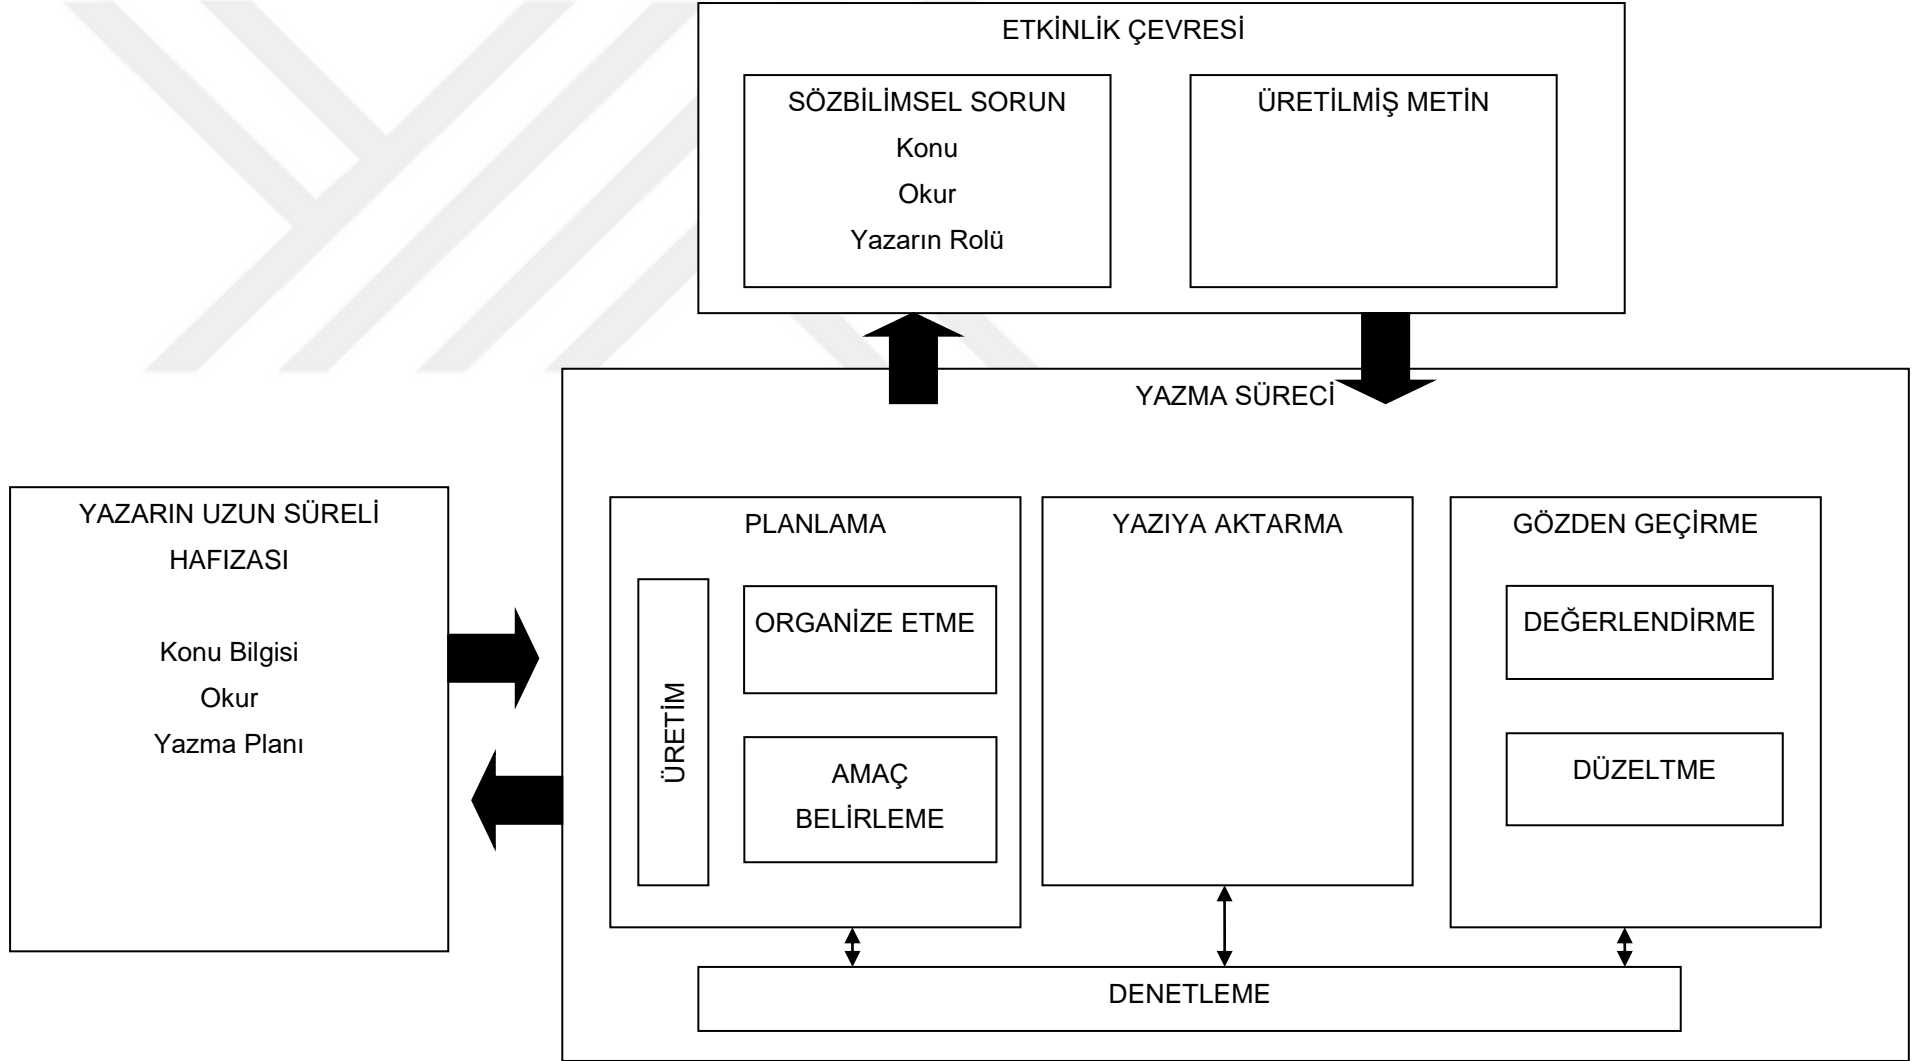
ETKİNLİK ÇEVRESİ

SÖZBİLİMSEL SORUN
Konu
Okur
Yazarın Rolü

ÜRETİLMİŞ METİN

YAZMA SÜRECİ

YAZARIN UZUN SÜRELİ HAFIZASI

Konu Bilgisi
Okur
Yazma Planı

PLANLAMA

ÜRETİM

ORGANİZE ETME

AMAÇ BELİRLEME

YAZIYA AKTARMA

GÖZDEN GEÇİRME

DEĞERLENDİRME

DÜZELTME

DENETLEME